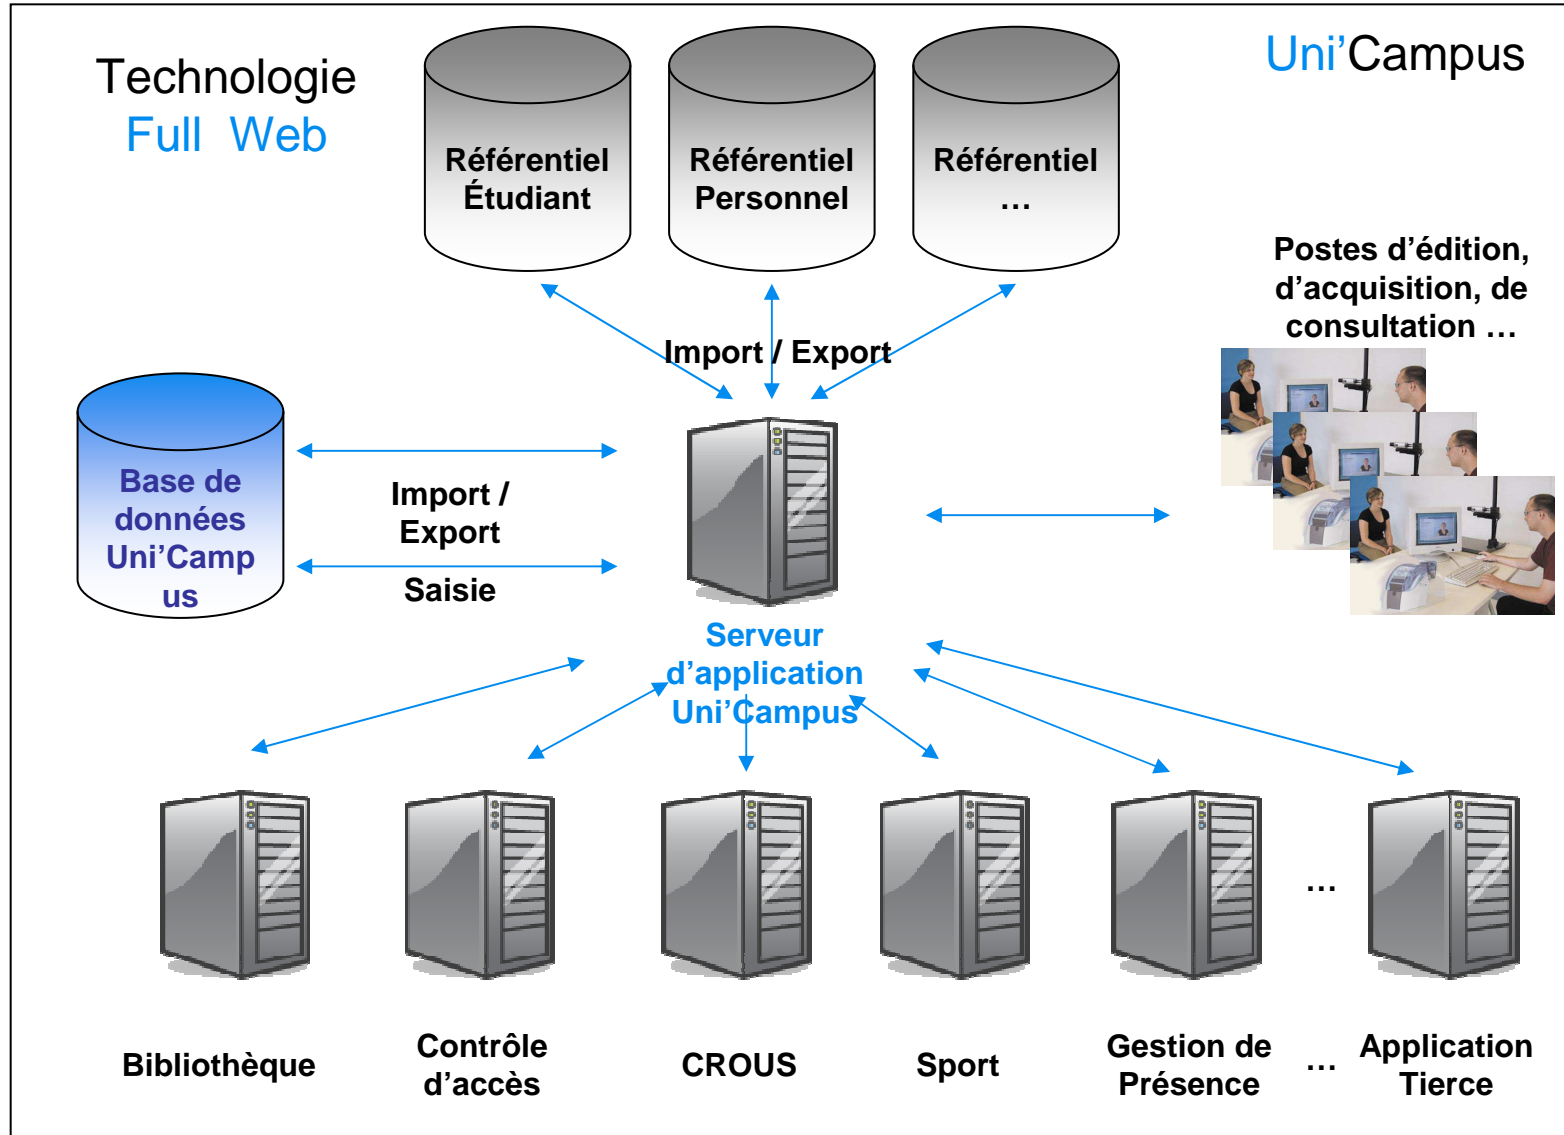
Technologie
Full Web

Référentiel Étudiant

Référentiel Personnel

Référentiel …

Uni’Campus

Postes d’édition, d’acquisition, de consultation …

Import / Export

Base de données Uni’Campus

Import / Export

Saisie

Serveur d’application Uni’Campus

…

Bibliothèque

Contrôle d’accès

CROUS

Sport

Gestion de Présence

…

Application Tierce